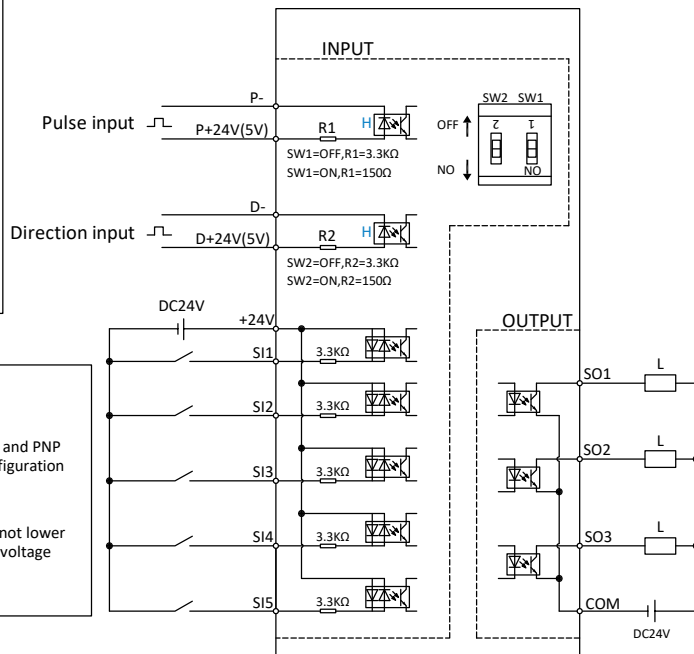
INPUT

P-

Pulse input

P+24V(5V)

R1

H

SW1=OFF,R1=3.3KΩ
SW1=ON,R1=150Ω

SW2 SW1

OFF

2 1

NO

NO

D-

Direction input

D+24V(5V)

R2

H

SW2=OFF,R2=3.3KΩ
SW2=ON,R2=150Ω

DC24V

+24V

OUTPUT

SI1

3.3KΩ

SO1

L

SI2

3.3KΩ

and PNP
figuration

SI3

3.3KΩ

SO2

L

not lower
voltage

SI4

3.3KΩ

SO3

L

SI5

3.3KΩ

COM

DC24V